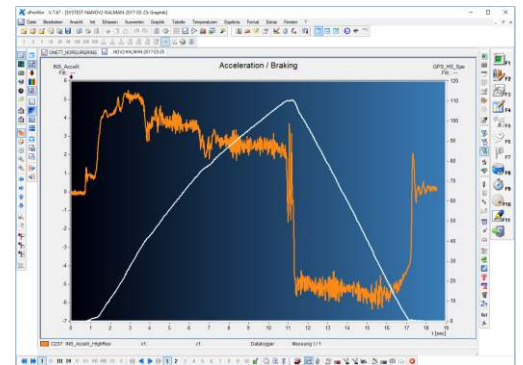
afhoWin - V.7.97 - [SYSTEST NMNDV2 KALMAN 2017-03-2b Graphik]

Datei Bearbeiten Ansicht Init Erfassen Auswerten Graphik Tabelle Temperaturen Ergebnis Format Extras Fenster ?

Acceleration / Braking

BIS_AccelX
Filt

GPS_HS_Spe
Filt

| 6 | 5 | 4 | 3 | 2 | 1 | 0 | -1 | -2 | -3 | -4 | -5 | -6 | -7 |
|---|---|---|---|---|---|---|---|---|---|---|---|---|---|

| 120 | 110 | 100 | 90 | 80 | 70 | 60 | 50 | 40 | 30 | 20 | 10 | 0 |
|---|---|---|---|---|---|---|---|---|---|---|---|---|

0 1 2 3 4 5 6 7 8 9 10 11 12 13 14 15 16 17 18 19
t [sec]

F1 F2 F3 F4 F5 F6 F7 F8 F9 F10

Datalogger Messung 1/1